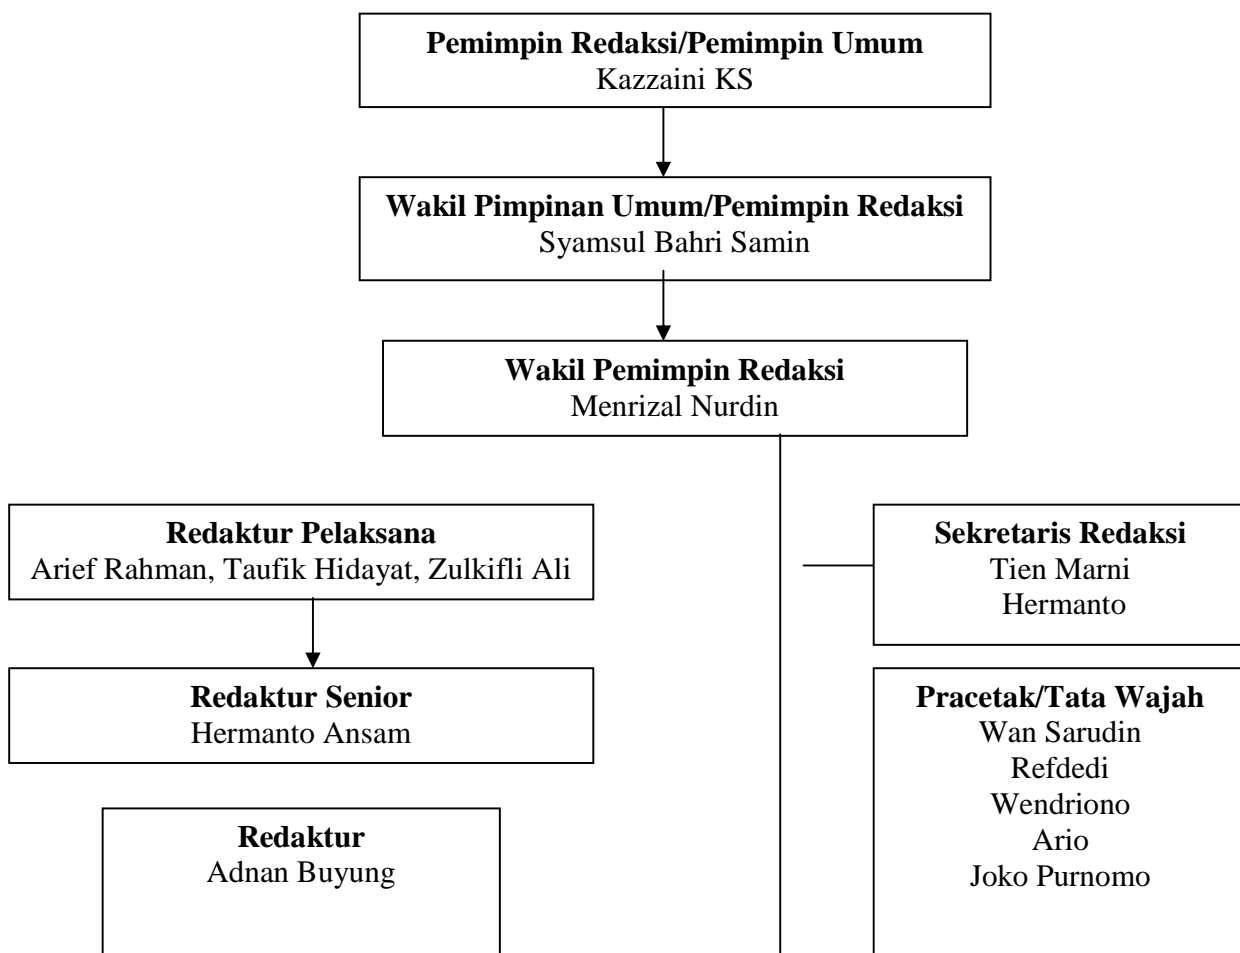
Pemimpin Redaksi/Pemimpin Umum
Kazzaini KS

Wakil Pimpinan Umum/Pemimpin Redaksi
Syamsul Bahri Samin

Wakil Pemimpin Redaksi
Menrizal Nurdin

Redaktur Pelaksana
Arief Rahman, Taufik Hidayat, Zulkifli Ali

Redaktur Senior
Hermanto Ansam

Redaktur
Adnan Buyung

Sekretaris Redaksi
Tien Marni
Hermanto

Pracetak/Tata Wajah
Wan Sarudin
Refdedi
Wendriono
Ario
Joko Purnomo